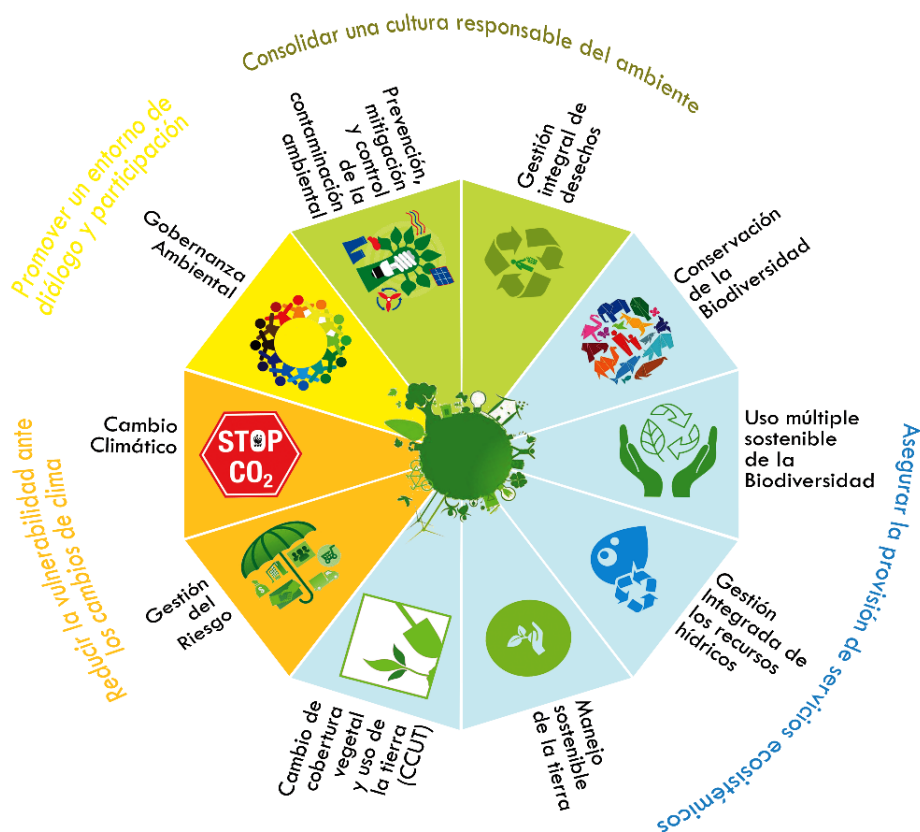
Consolidar una cultura responsable del ambiente

Promover un entorno de diálogo y participación

Asegurar la provisión de servicios ecosistémicos

Reducir la vulnerabilidad ante los cambios de clima

Prevención, mitigación y control de la contaminación ambiental

Gestión integral de desechos

Conservación de la Biodiversidad

Uso múltiple sostenible de la Biodiversidad

Gestión Integrada de los recursos hídricos

Manejo sostenible de la tierra

Cambio de cobertura vegetal y uso de la tierra (CCUT)

Gestión del Riesgo

Cambio Climático

STOP $CO_2$

Gobernanza Ambiental